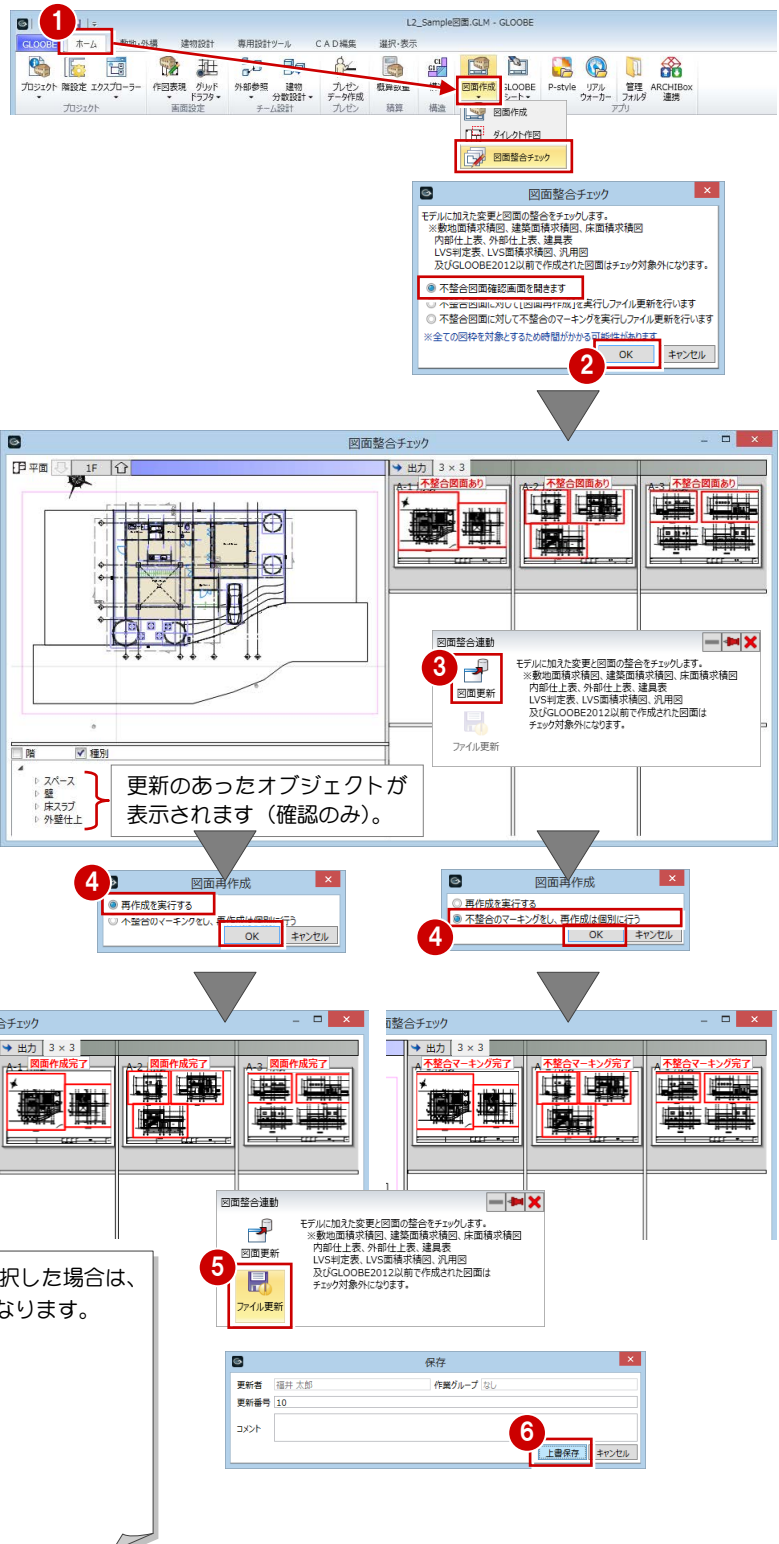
L2_Sample図面.GLM - GLOOBE

GLOOBE ホーム 敷地・外構 建物設計 専用設計ツール CAD編集 選択・表示

1

プロジェクト 階設定 エクスプローラー 作図表現 グリッドドラフター 外部参照 建物分散設計 プレゼンデータ作成 概算数量 図面作成 GLOOBEシート P-style リアルウォーカー 管理フォルダ ARCHIBox連携

プロジェクト 画面設定 チーム設計 プレゼン 積算 構造 アプリ

図面作成
ダイレクト作図
図面整合チェック

図面整合チェック

モデルに加えた変更と図面の整合をチェックします。
※敷地面積求積図、建築面積求積図、床面積求積図
内部仕上表、外部仕上表、建具表
LVS判定表、LVS面積求積図、汎用図
及びGLOOBE2012以前で作成された図面はチェック対象外になります。

不整合図面確認画面を開きます
不整合図面に対して[図面再作成]を実行しファイル更新を行います
不整合図面に対して不整合のマーキングを実行しファイル更新を行います
※全ての図枠を対象とするため時間がかかる可能性があります

2

OK キャンセル

図面整合チェック

平面 1F

出力 3 × 3

A-1 不整合図面あり A-2 不整合図面あり A-3 不整合図面あり

図面整合連動

3

図面更新

ファイル更新

モデルに加えた変更と図面の整合をチェックします。
※敷地面積求積図、建築面積求積図、床面積求積図
内部仕上表、外部仕上表、建具表
LVS判定表、LVS面積求積図、汎用図
及びGLOOBE2012以前で作成された図面は
チェック対象外になります。

階 種別

スペース
壁
床スラブ
外壁仕上

更新のあったオブジェクトが表示されます（確認のみ）。

4

図面再作成

再作成を実行する
不整合のマーキングをし、再作成は個別に行う

OK キャンセル

4

図面再作成

再作成を実行する
不整合のマーキングをし、再作成は個別に行う

OK キャンセル

合チェック

出力 3 × 3

A-1 図面作成完了 A-2 図面作成完了 A-3 図面作成完了

面整合チェック

出力 3 × 3

不整合マーキング完了 不整合マーキング完了 不整合マーキング完了

図面整合連動

図面更新

5

ファイル更新

モデルに加えた変更と図面の整合をチェックします。
※敷地面積求積図、建築面積求積図、床面積求積図
内部仕上表、外部仕上表、建具表
LVS判定表、LVS面積求積図、汎用図
及びGLOOBE2012以前で作成された図面は
チェック対象外になります。

択した場合は、
なります。

保存

更新者 福井 太郎 作業グループ なし
更新番号 10
コメント

6

上書保存 キャンセル